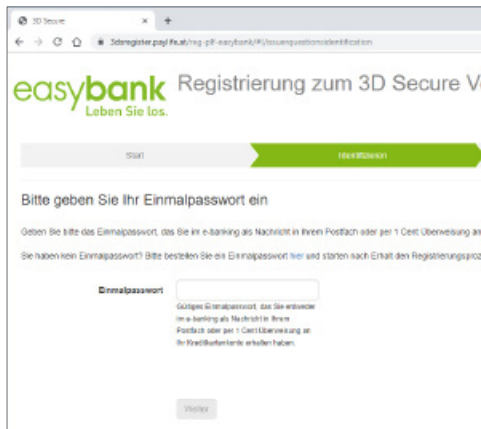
3D Secure
×
+
3dsregister.payl ife.at/reg-plf-easybank/#/issuerquestionidentification

easybank
Leben Sie los.

Registrierung zum 3D Secure V

Start
Identifizieren

Bitte geben Sie Ihr Einmalpasswort ein

Geben Sie bitte das Einmalpasswort, das Sie im e-banking als Nachricht in Ihrem Postfach oder per 1 Cent Überweisung an

Sie haben kein Einmalpasswort? Bitte bestellen Sie ein Einmalpasswort hier und starten nach Erhalt den Registrierungsproz

Einmalpasswort

Gültiges Einmalpasswort, das Sie entweder im e-banking als Nachricht in Ihrem Postfach oder per 1 Cent Überweisung an Ihr Kreditkartenkonto erhalten haben.

Weiter